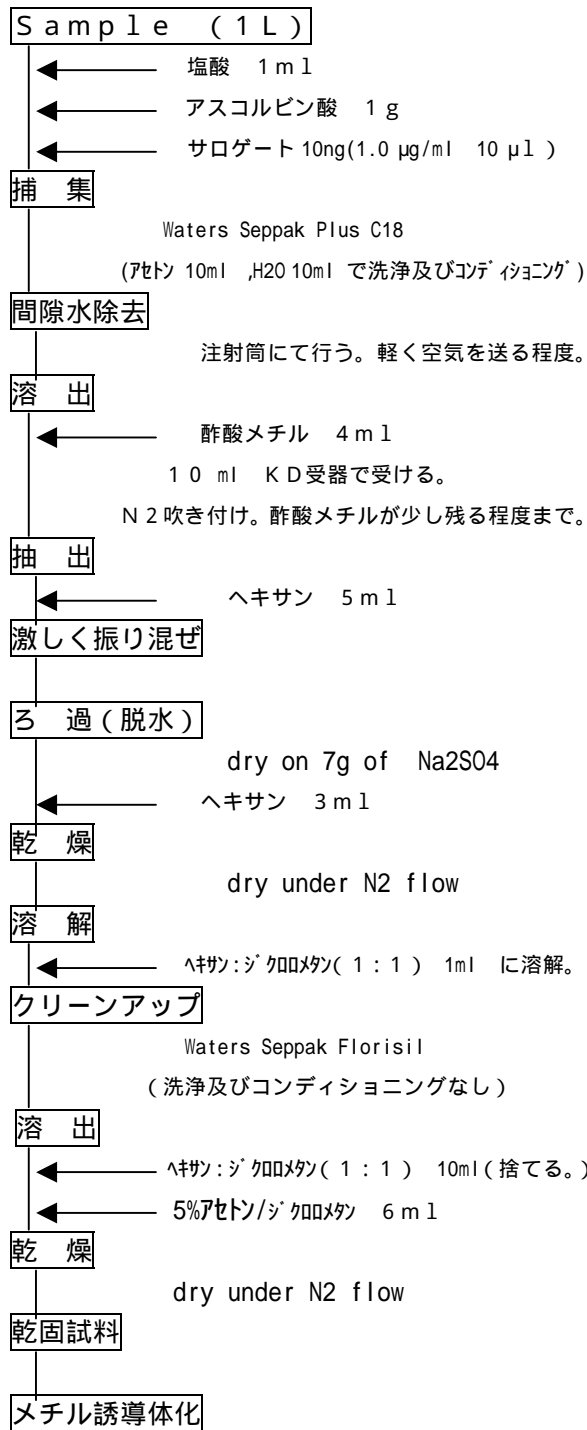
Sample (1L)

塩酸 1ml

アスコルビン酸 1g

サロゲート 10ng(1.0 μg/ml 10 μl)

捕 集

Waters Seppak Plus C18

(ｱｾﾄﾝ 10ml ,H2O 10ml で洗浄及びｺﾝﾃﾞｨｼｮﾆﾝｸﾞ)

間隙水除去

注射筒にて行う。軽く空気を送る程度。

溶 出

酢酸メチル 4ml

10 ml KD受器で受ける。

N2吹き付け。酢酸メチルが少し残る程度まで。

抽 出

ヘキサン 5ml

激しく振り混ぜ

ろ 過(脱水)

dry on 7g of Na2SO4

ヘキサン 3ml

乾 燥

dry under N2 flow

溶 解

ﾍｷｻﾝ:ｼﾞｸﾛﾛﾒﾀﾝ(1:1) 1ml に溶解。

クリーンアップ

Waters Seppak Florisil

(洗浄及びコンディショニングなし)

溶 出

ﾍｷｻﾝ:ｼﾞｸﾛﾛﾒﾀﾝ(1:1) 10ml(捨てる。)

5%ｱｾﾄﾝ/ｼﾞｸﾛﾛﾒﾀﾝ 6ml

乾 燥

dry under N2 flow

乾固試料

メチル誘導体化